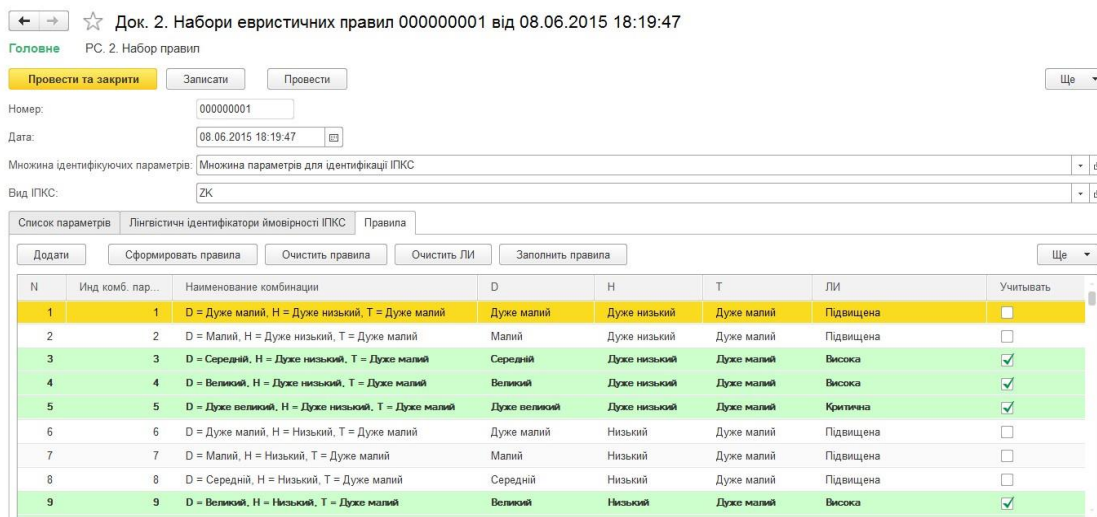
Док. 2. Набори евристичних правил 000000001 від 08.06.2015 18:19:47

Головне РС. 2. Набор правил

Провести та закрити Записати Провести Ще

Номер: 000000001

Дата: 08.06.2015 18:19:47

Множина ідентифікуючих параметрів: Множина параметрів для ідентифікації ІПКС

Вид ІПКС: ZK

Список параметрів Лінгвістичн ідентифікатори ймовірності ІПКС Правила

Додати Сформировать правила Очистить правила Очистить ЛИ Заполнить правила Ще

| N | Инд комб. пар... | Наименование комбинации | D | H | T | ЛИ | Учитывать |
|---|---|---|---|---|---|---|---|
| 1 | 1 | D = Дуже малий, H = Дуже низький, T = Дуже малий | Дуже малий | Дуже низький | Дуже малий | Підвищена | |
| 2 | 2 | D = Малий, H = Дуже низький, T = Дуже малий | Малий | Дуже низький | Дуже малий | Підвищена | |
| 3 | 3 | D = Середній, H = Дуже низький, T = Дуже малий | Середній | Дуже низький | Дуже малий | Висока | ✓ |
| 4 | 4 | D = Великий, H = Дуже низький, T = Дуже малий | Великий | Дуже низький | Дуже малий | Висока | ✓ |
| 5 | 5 | D = Дуже великий, H = Дуже низький, T = Дуже малий | Дуже великий | Дуже низький | Дуже малий | Критична | ✓ |
| 6 | 6 | D = Дуже малий, H = Низький, T = Дуже малий | Дуже малий | Низький | Дуже малий | Підвищена | |
| 7 | 7 | D = Малий, H = Низький, T = Дуже малий | Малий | Низький | Дуже малий | Підвищена | |
| 8 | 8 | D = Середній, H = Низький, T = Дуже малий | Середній | Низький | Дуже малий | Підвищена | |
| 9 | 9 | D = Великий, H = Низький, T = Дуже малий | Великий | Низький | Дуже малий | Висока | ✓ |